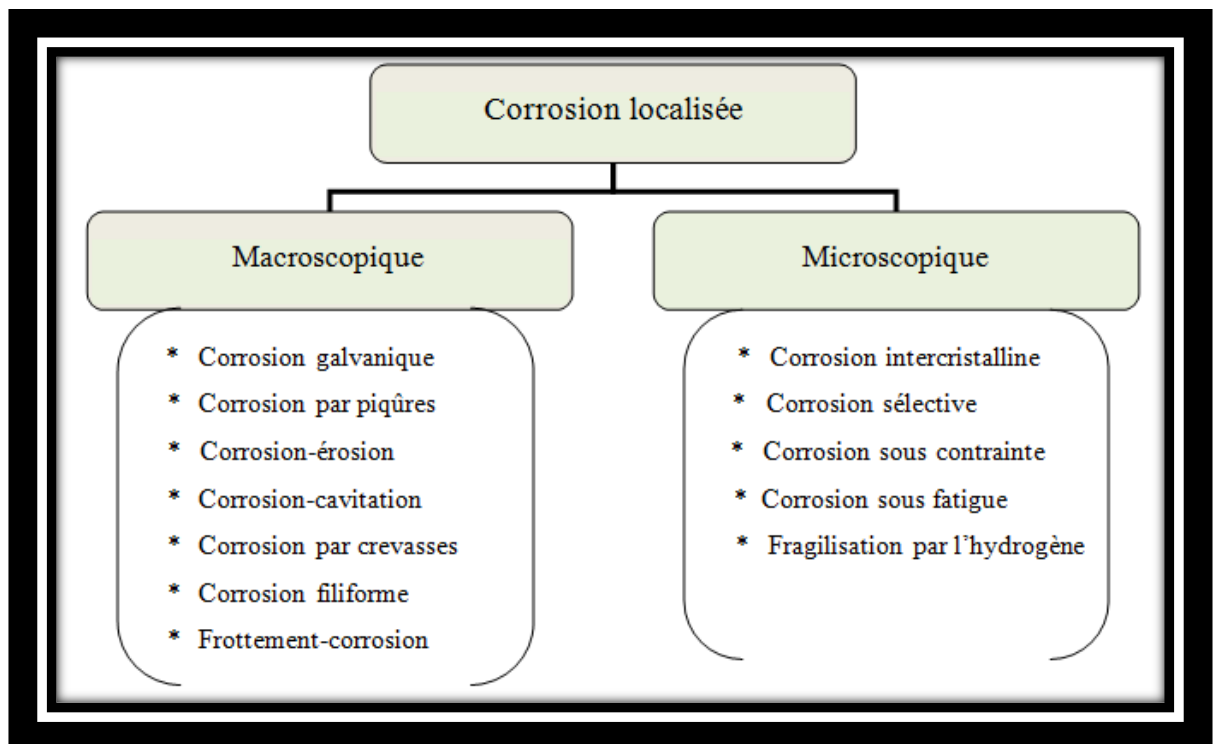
Corrosion localisée

Macroscopique

* Corrosion galvanique
* Corrosion par piqûres
* Corrosion-érosion
* Corrosion-cavitation
* Corrosion par crevasses
* Corrosion filiforme
* Frottement-corrosion

Microscopique

* Corrosion intercristalline
* Corrosion sélective
* Corrosion sous contrainte
* Corrosion sous fatigue
* Fragilisation par l'hydrogène